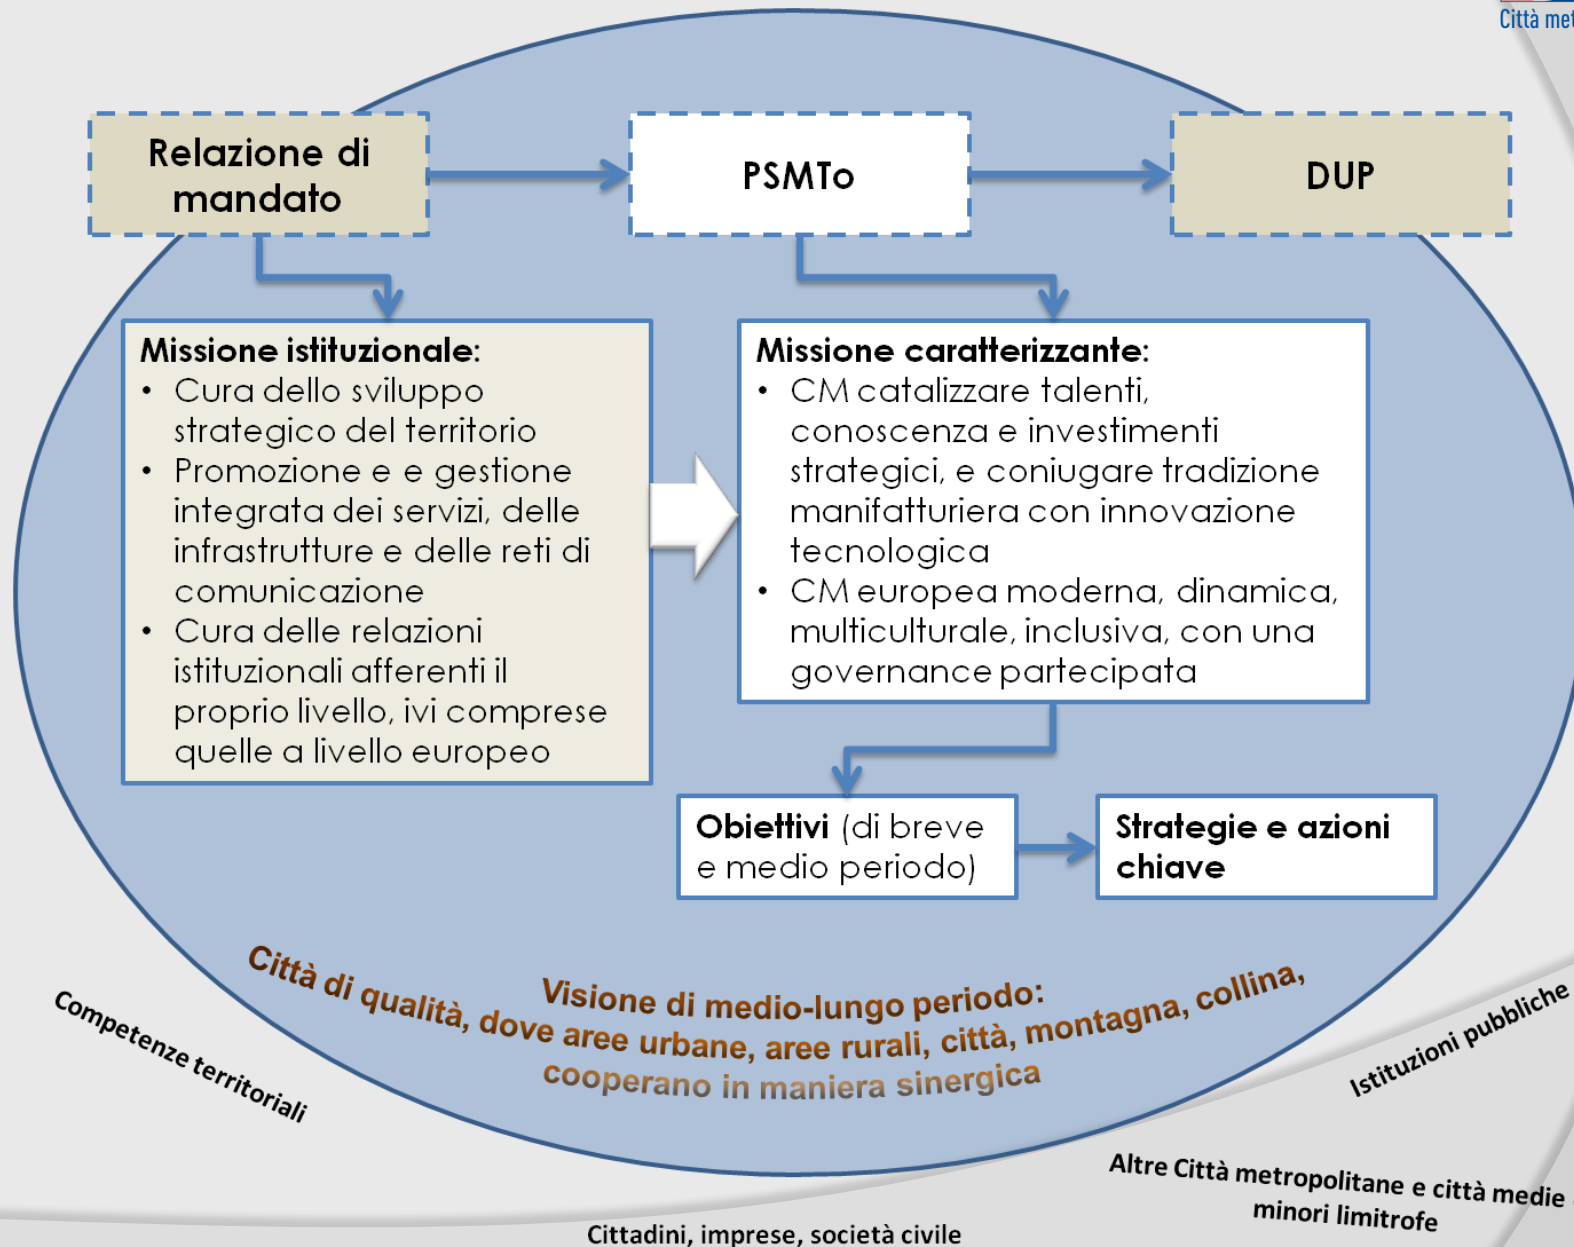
Città met

Relazione di mandato

PSMTo

DUP

Missione istituzionale:
• Cura dello sviluppo strategico del territorio
• Promozione e e gestione integrata dei servizi, delle infrastrutture e delle reti di comunicazione
• Cura delle relazioni istituzionali afferenti il proprio livello, ivi comprese quelle a livello europeo

Missione caratterizzante:
• CM catalizzare talenti, conoscenza e investimenti strategici, e coniugare tradizione manifatturiera con innovazione tecnologica
• CM europea moderna, dinamica, multiculturale, inclusiva, con una governance partecipata

Obiettivi (di breve e medio periodo)

Strategie e azioni chiave

Visione di medio-lungo periodo:
Città di qualità, dove aree urbane, aree rurali, città, montagna, collina, cooperano in maniera sinergica

Competenze territoriali

Istituzioni pubbliche

Altre Città metropolitane e città medie minori limitrofe

Cittadini, imprese, società civile